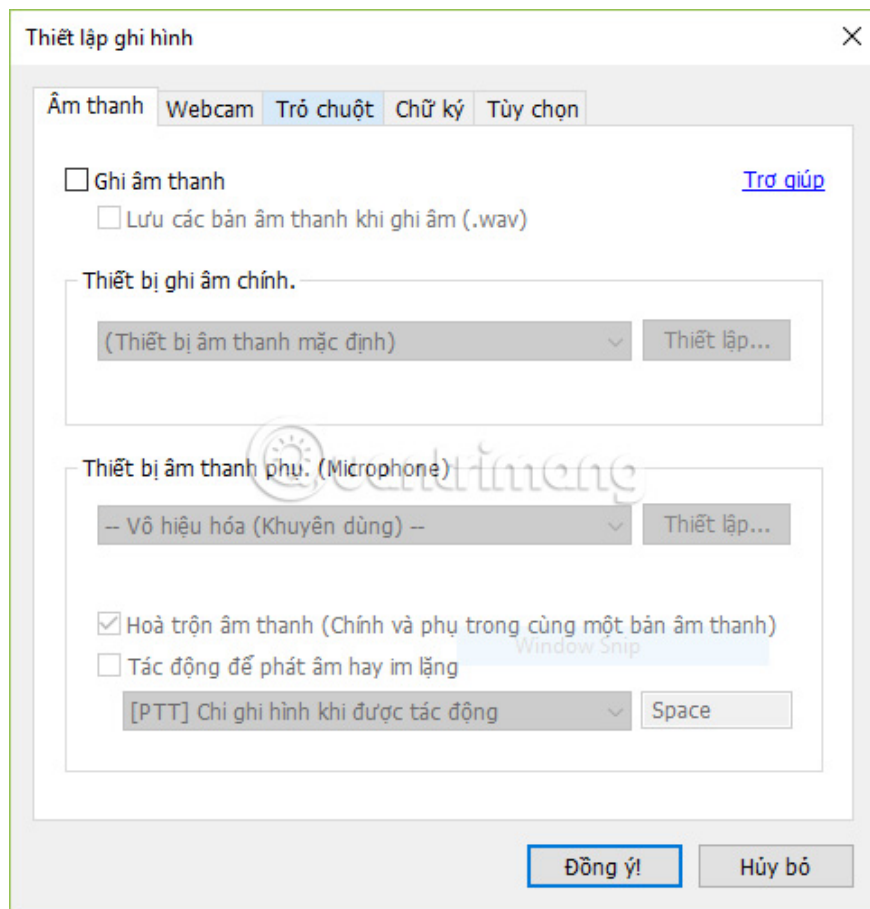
Thiết lập ghi hình

Âm thanh | Webcam | Trỏ chuột | Chữ ký | Tùy chọn

Ghi âm thanh

Trợ giúp

Lưu các bản âm thanh khi ghi âm (.wav)

Thiết bị ghi âm chính.

(Thiết bị âm thanh mặc định)

Thiết lập...

Thiết bị âm thanh phụ. (Microphone)

-- Vô hiệu hóa (Khuyên dùng) --

Thiết lập...

Hoà trộn âm thanh (Chính và phụ trong cùng một bản âm thanh)

Tác động để phát âm hay im lặng

Window Snip

[PTT] Chỉ ghi hình khi được tác động

Space

Đồng ý!

Hủy bỏ

quantrimang